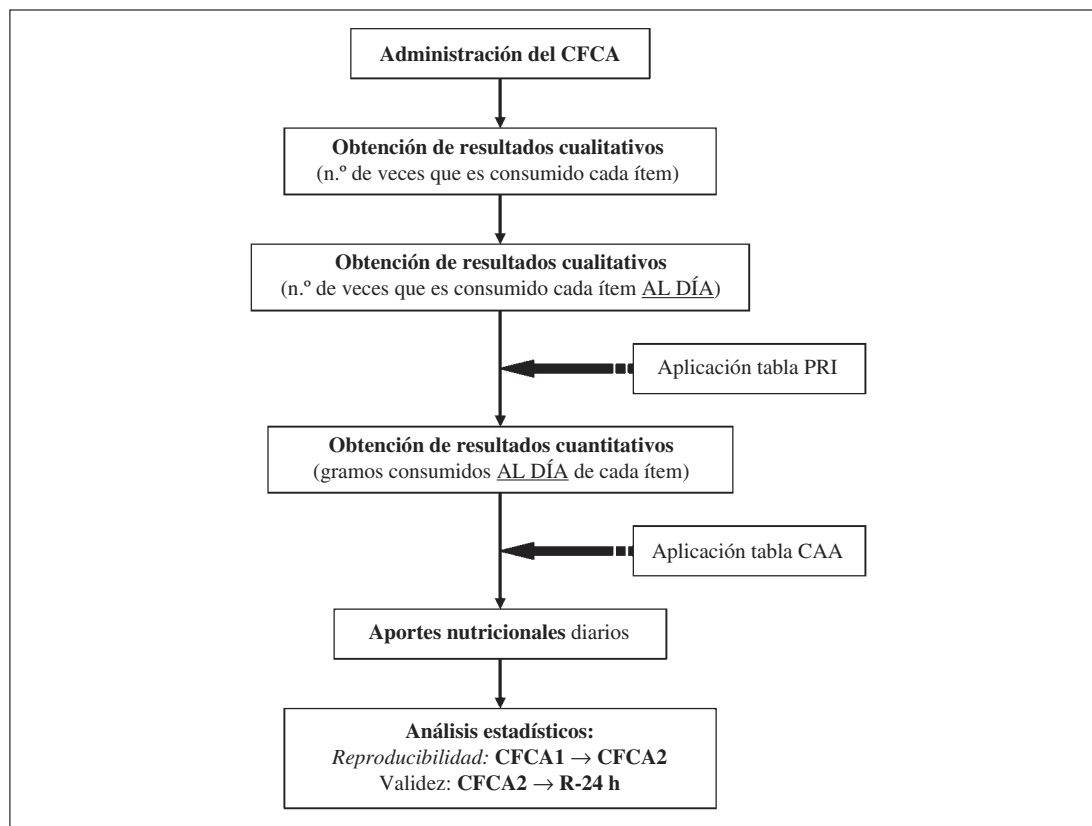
Administración del CFCA

Obtención de resultados cualitativos
(n.º de veces que es consumido cada ítem)

Obtención de resultados cualitativos
(n.º de veces que es consumido cada ítem AL DÍA)

Aplicación tabla PRI

Obtención de resultados cuantitativos
(gramos consumidos AL DÍA de cada ítem)

Aplicación tabla CAA

Aportes nutricionales diarios

Análisis estadísticos:
Reproducibilidad: CFCA1 $\rightarrow$ CFCA2
Validez: CFCA2 $\rightarrow$ R-24 h